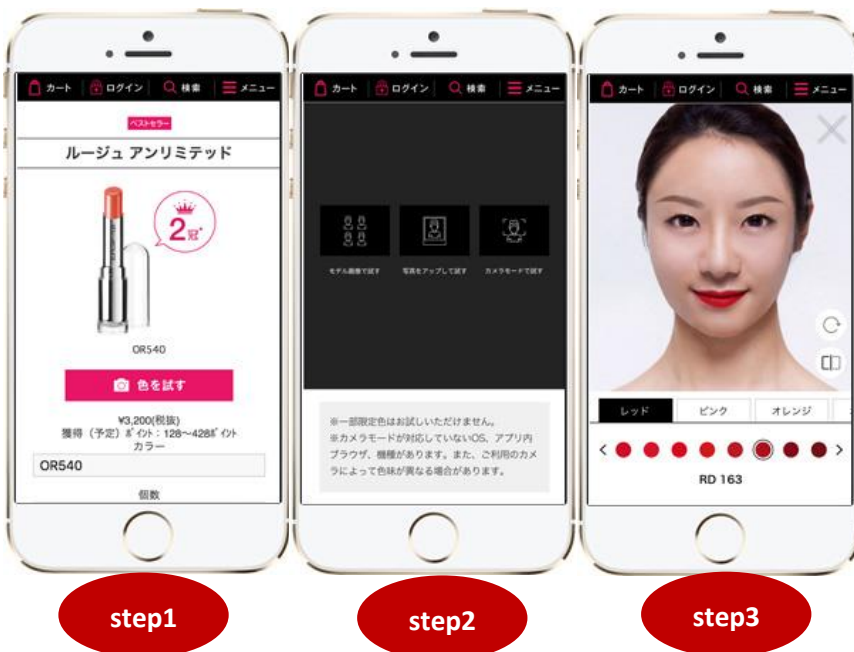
カート ログイン 検索 メニュー

ベストセラー

ルージュ アンリミテッド

2冠

OR540

色を試す

¥3,200(税抜)
獲得（予定）ﾎﾟｲﾝﾄ：128〜428ﾎﾟｲﾝﾄ
カラー

OR540

個数

step1

カート ログイン 検索 メニュー

モデル画像で試す 写真をアップして試す カメラモードで試す

※一部限定色はお試しいただけません。
※カメラモードが対応していないOS、アプリ内ブラウザ、機種があります。また、ご利用のカメラによって色味が異なる場合があります。

step2

カート ログイン 検索 メニュー

レッド ピンク オレンジ

RD 163

step3